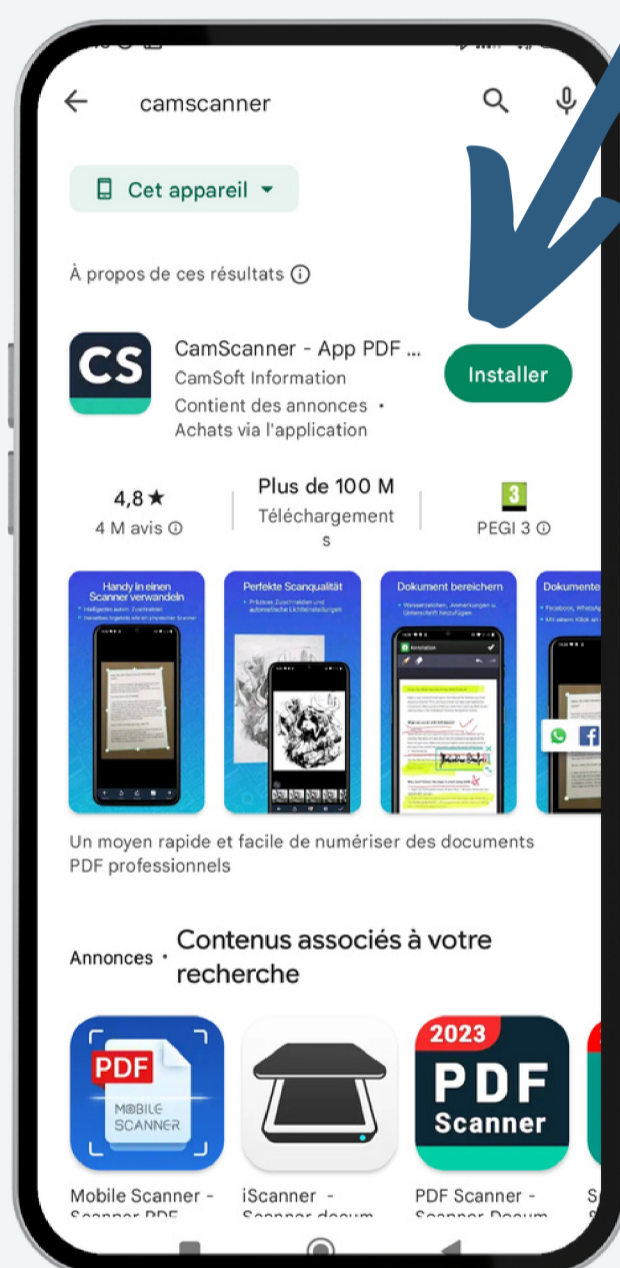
camscanner

Cet appareil

À propos de ces résultats ⓘ

CS

CamScanner - App PDF ...
CamSoft Information
Contient des annonces • Achats via l'application

Installer

4,8 ★
4 M avis ⓘ

Plus de 100 M
Téléchargements

3
PEGI 3 ⓘ

Handy in einen Scanner verwandeln

Perfekte Scanqualität

Dokument bereichern

Dokumente

Un moyen rapide et facile de numériser des documents PDF professionnels

Annonces • Contenus associés à votre recherche

PDF
MOBILE SCANNER

2023
PDF
Scanner

Mobile Scanner - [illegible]

iScanner - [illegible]

PDF Scanner - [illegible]

S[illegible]